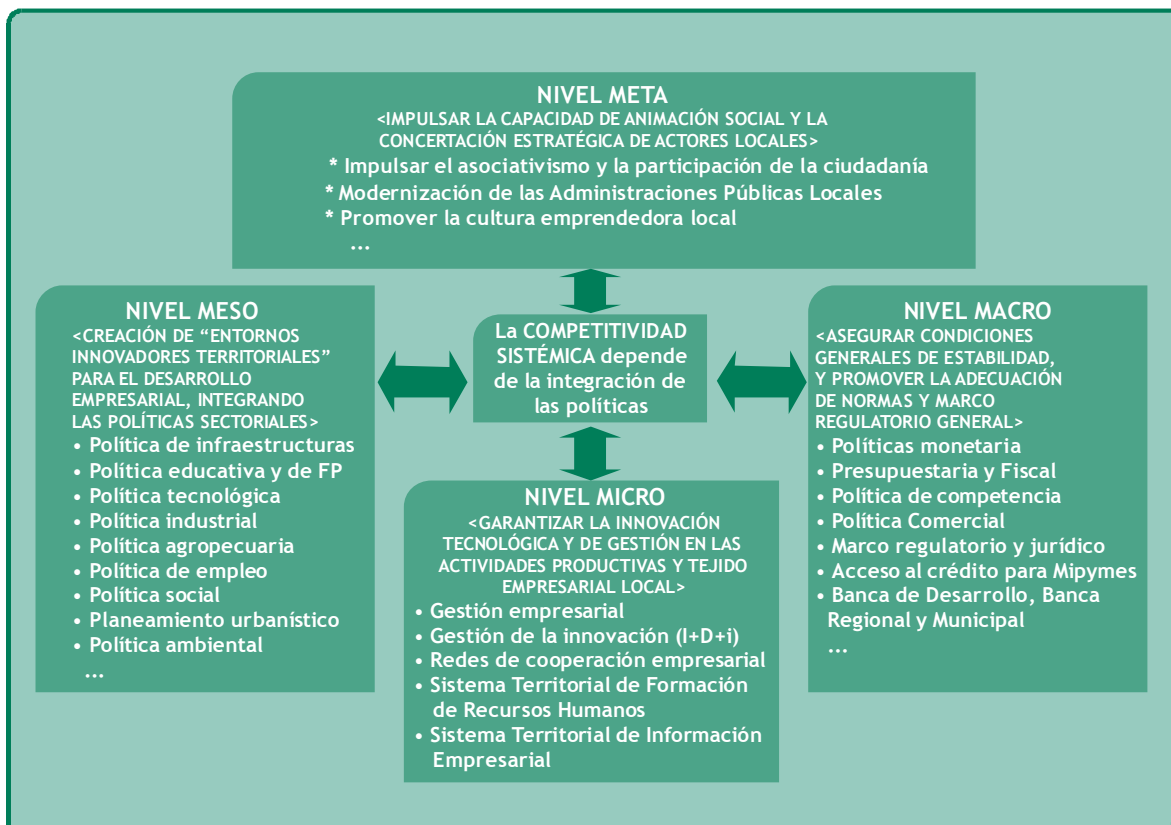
NIVEL META
<IMPULSAR LA CAPACIDAD DE ANIMACIÓN SOCIAL Y LA CONCERTACIÓN ESTRATÉGICA DE ACTORES LOCALES>
* Impulsar el asociativismo y la participación de la ciudadanía
* Modernización de las Administraciones Públicas Locales
* Promover la cultura emprendedora local
...

NIVEL MESO
<CREACIÓN DE "ENTORNOS INNOVADORES TERRITORIALES" PARA EL DESARROLLO EMPRESARIAL, INTEGRANDO LAS POLÍTICAS SECTORIALES>
• Política de infraestructuras
• Política educativa y de FP
• Política tecnológica
• Política industrial
• Política agropecuaria
• Política de empleo
• Política social
• Planeamiento urbanístico
• Política ambiental
...

La COMPETITIVIDAD SISTÉMICA depende de la integración de las políticas

NIVEL MACRO
<ASEGURAR CONDICIONES GENERALES DE ESTABILIDAD, Y PROMOVER LA ADECUACIÓN DE NORMAS Y MARCO REGULATORIO GENERAL>
• Políticas monetaria
• Presupuestaria y Fiscal
• Política de competencia
• Política Comercial
• Marco regulatorio y jurídico
• Acceso al crédito para Mipymes
• Banca de Desarrollo, Banca Regional y Municipal
...

NIVEL MICRO
<GARANTIZAR LA INNOVACIÓN TECNOLÓGICA Y DE GESTIÓN EN LAS ACTIVIDADES PRODUCTIVAS Y TEJIDO EMPRESARIAL LOCAL>
• Gestión empresarial
• Gestión de la innovación (I+D+i)
• Redes de cooperación empresarial
• Sistema Territorial de Formación de Recursos Humanos
• Sistema Territorial de Información Empresarial